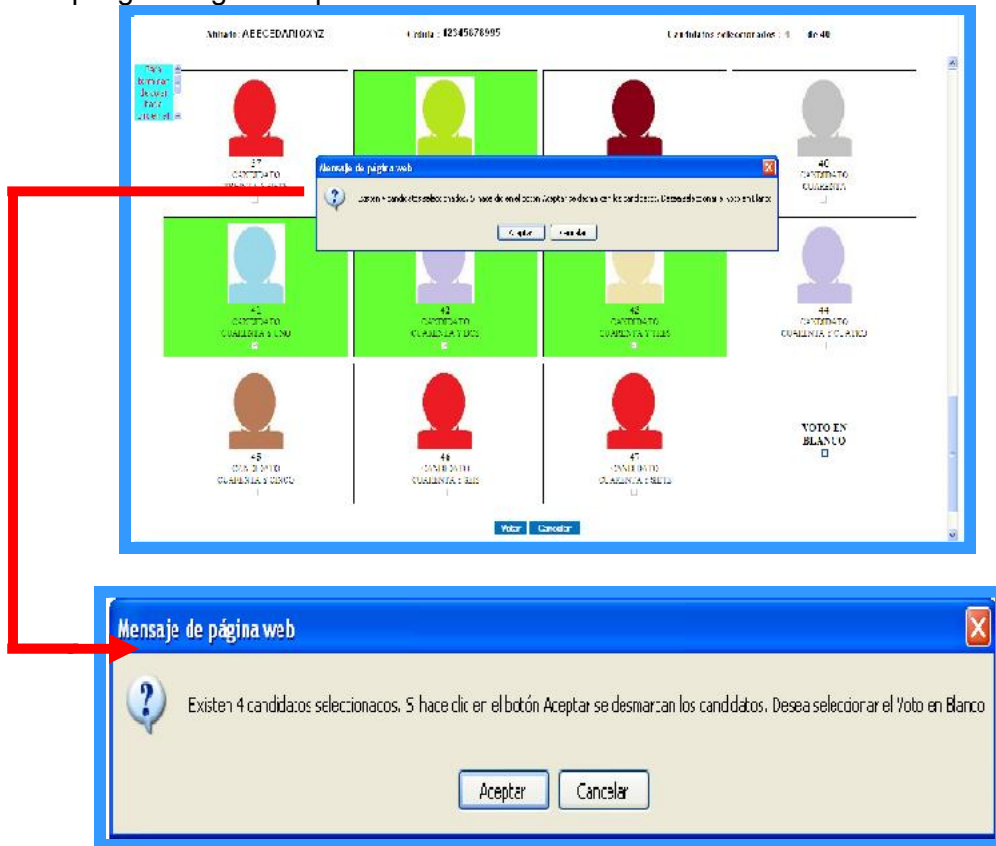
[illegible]

Afiliado: ABECEDARIOXYZ Cédula: 12345678995 Candidatos seleccionados: 4 de 40

Para terminar de votar hacer click en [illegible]

37 CANDIDATO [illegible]

40 CANDIDATO CUARENTA

41 CANDIDATO CUARENTA Y UNO

42 CANDIDATO CUARENTA Y DOS

43 CANDIDATO CUARENTA Y TRES

44 CANDIDATO CUARENTA Y CUATRO

45 CANDIDATO CUARENTA Y CINCO

46 CANDIDATO CUARENTA Y SEIS

47 CANDIDATO CUARENTA Y SIETE

VOTO EN BLANCO

Votar Cancelar

Mensaje de página web

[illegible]

Aceptar Cancelar

Mensaje de página web

Existen 4 candidatos selecionacos. Si hace clic en el botón Aceptar se desmarcan los canddatos. Desea selecciorar el Voto en Blanco

Aceptar Cancelar